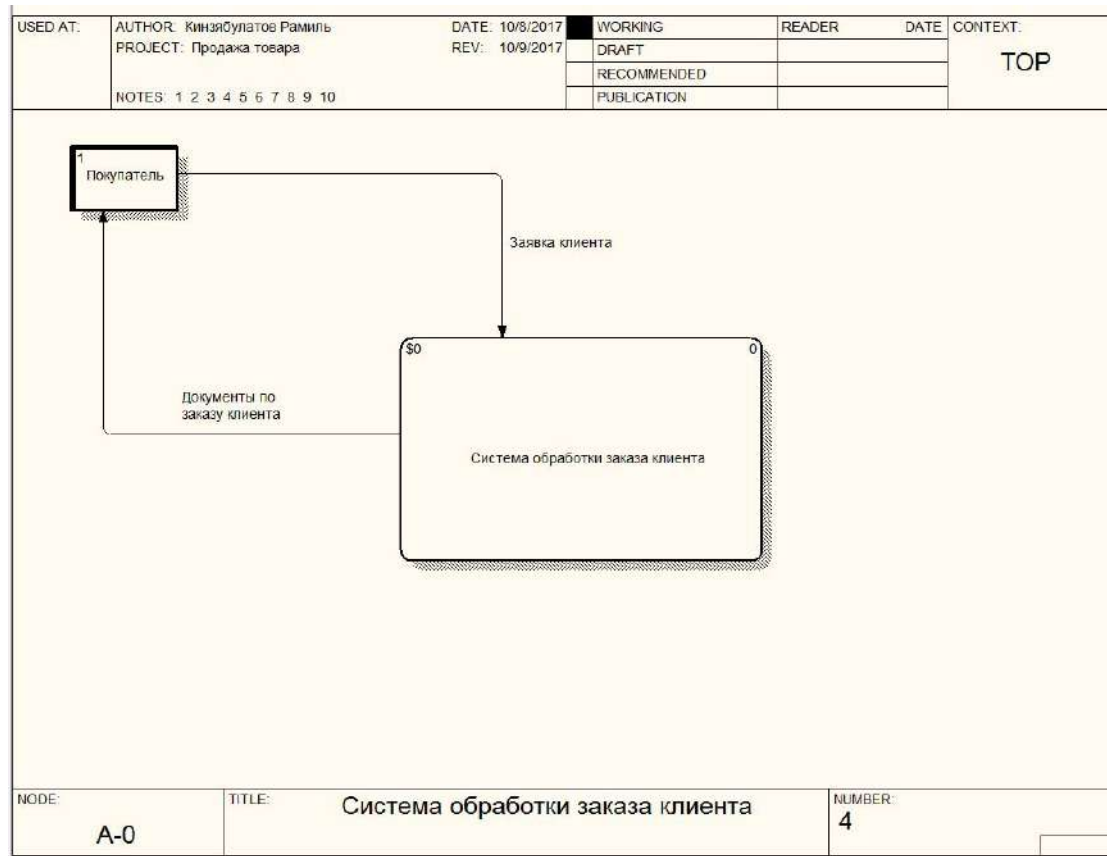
| USED AT: | AUTHOR: Кинзябулатов Рамиль | DATE: 10/8/2017 | | WORKING | READER | DATE | CONTEXT: |
|---|---|---|---|---|---|---|---|
| | PROJECT: Продажа товара | REV: 10/9/2017 | | DRAFT | | | TOP |
| | | | | RECOMMENDED | | | |
| | NOTES: 1 2 3 4 5 6 7 8 9 10 | | | PUBLICATION | | | |

1
Покупатель

Заявка клиента

$0

0

Документы по заказу клиента

Система обработки заказа клиента

| NODE: | TITLE: | NUMBER: |
|---|---|---|
| A-0 | Система обработки заказа клиента | 4 |